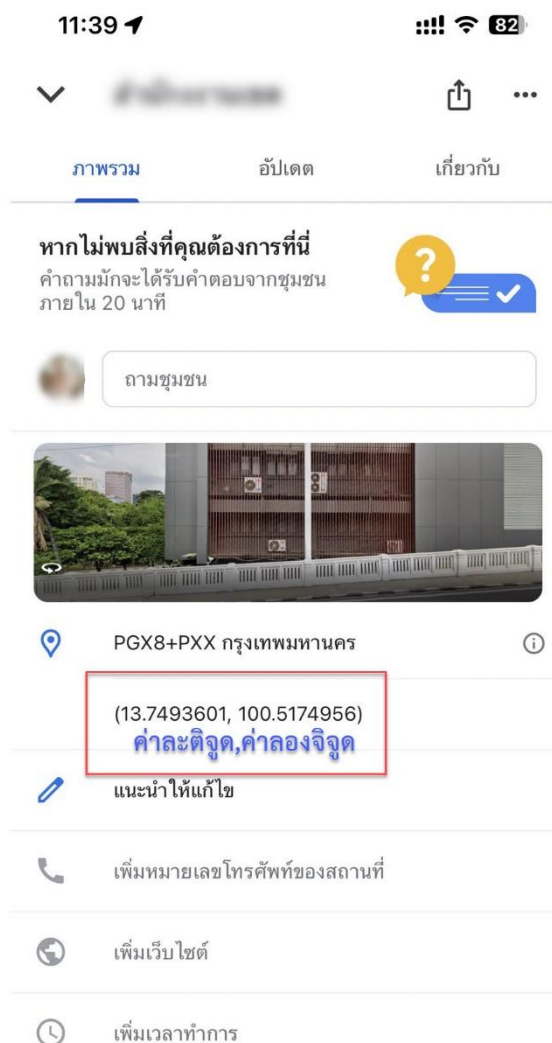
11:39

82

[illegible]

ภาพรวม อัปเดต เกี่ยวกับ

หากไม่พบสิ่งที่คุณต้องการที่นี่
คำถามมักจะได้รับคำตอบจากชุมชนภายใน 20 นาที

?

ถามชุมชน

PGX8+PXX กรุงเทพมหานคร

(13.7493601, 100.5174956)
ค่าละติจูด,ค่าลองจิจูด

แนะนำให้แก้ไข

เพิ่มหมายเลขโทรศัพท์ของสถานที่

เพิ่มเว็บไซต์

เพิ่มเวลาทำการ